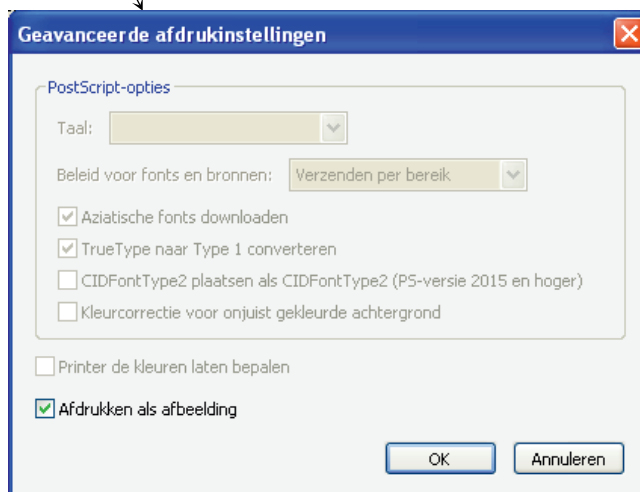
Geavanceerde afdrukinstellingen

PostScript-opties

Taal:

Beleid voor fonts en bronnen: Verzenden per bereik

Aziatische fonts downloaden

TrueType naar Type 1 converteren

CIDFontType2 plaatsen als CIDFontType2 (PS-versie 2015 en hoger)

Kleurcorrectie voor onjuist gekleurde achtergrond

Printer de kleuren laten bepalen

Afdrukken als afbeelding

OK

Annuleren